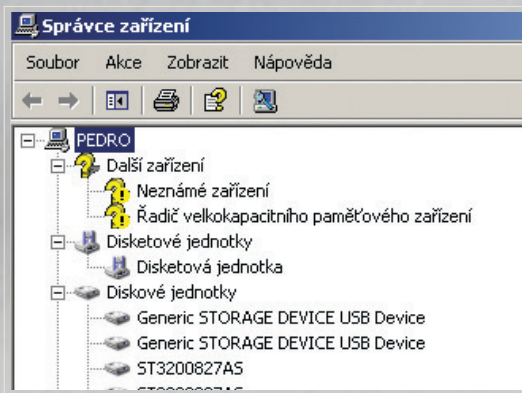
Správce zařízení

Soubor Akce Zobrazit Nápověda

PEDRO
Další zařízení
Neznámé zařízení
Řadič velkokapacitního paměťového zařízení
Disketové jednotky
Disketová jednotka
Diskové jednotky
Generic STORAGE DEVICE USB Device
Generic STORAGE DEVICE USB Device
ST3200827AS
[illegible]